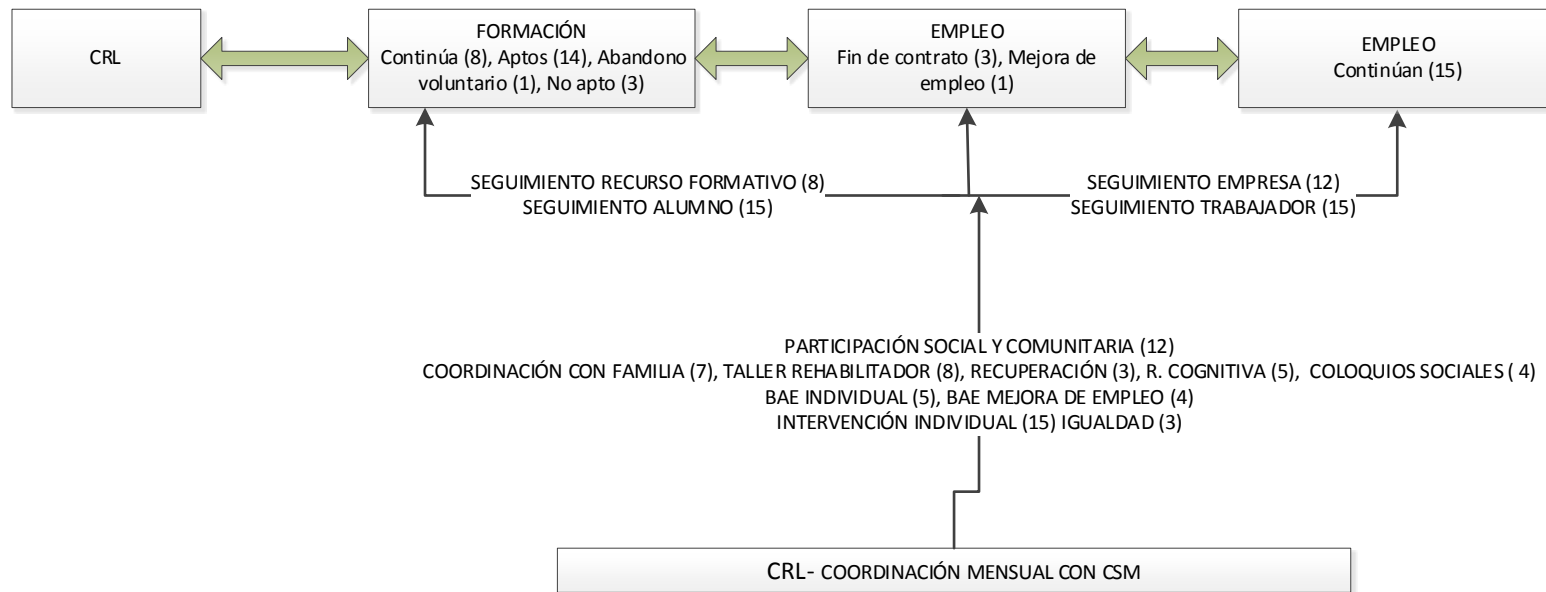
CRL

FORMACIÓN
Continúa (8), Aptos (14), Abandono voluntario (1), No apto (3)

EMPLEO
Fin de contrato (3), Mejora de empleo (1)

EMPLEO
Continúan (15)

SEGUIMIENTO RECURSO FORMATIVO (8)
SEGUIMIENTO ALUMNO (15)

SEGUIMIENTO EMPRESA (12)
SEGUIMIENTO TRABAJADOR (15)

PARTICIPACIÓN SOCIAL Y COMUNITARIA (12)
COORDINACIÓN CON FAMILIA (7), TALLER REHABILITADOR (8), RECUPERACIÓN (3), R. COGNITIVA (5), COLOQUIOS SOCIALES ( 4)
BAE INDIVIDUAL (5), BAE MEJORA DE EMPLEO (4)
INTERVENCIÓN INDIVIDUAL (15) IGUALDAD (3)

CRL- COORDINACIÓN MENSUAL CON CSM